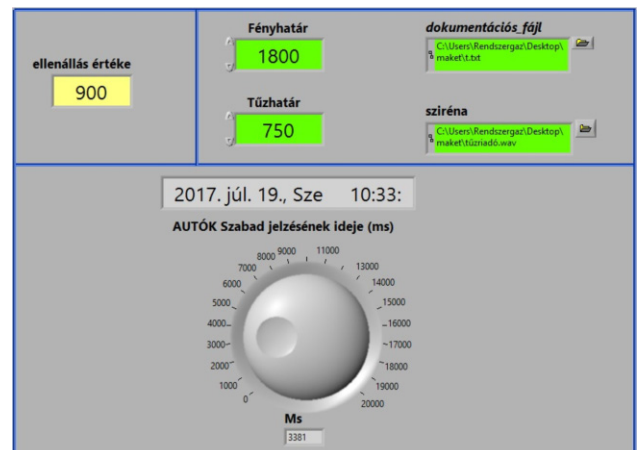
ellenállás értéke

900

Fényhatár

1800

Tűzhatár

750

dokumentációs_fájl

C:\Users\Rendszergaz\Desktop\maket\t.txt

sziréna

C:\Users\Rendszergaz\Desktop\maket\tűzriadó.wav

2017. júl. 19., Sze 10:33:

AUTÓK Szabad jelzésének ideje (ms)

0
1000
2000
3000
4000
5000
6000
7000
8000
9000
11000
13000
14000
15000
16000
17000
18000
19000
20000

Ms

3381